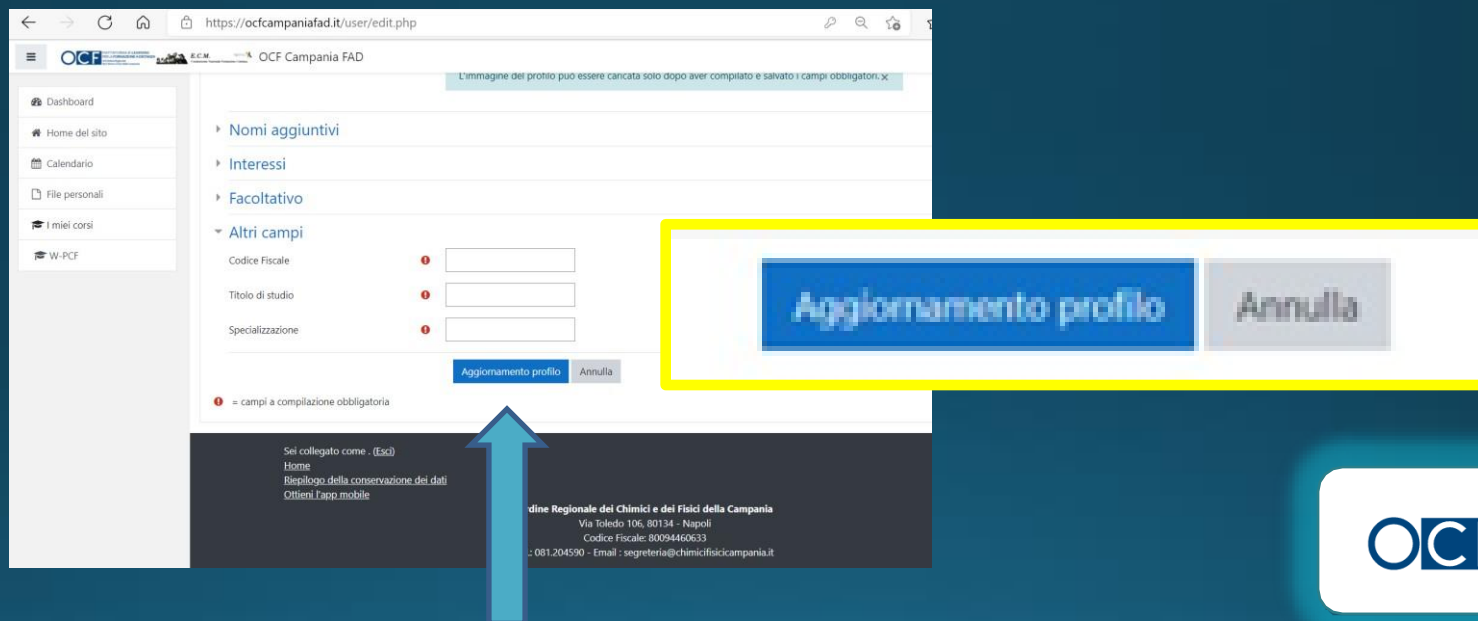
https://ocfcampaniafad.it/user/edit.php

OCF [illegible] E.C.M. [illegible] OCF Campania FAD

L'immagine del profilo può essere caricata solo dopo aver compilato e salvato i campi obbligatori. ×

Dashboard
Home del sito
Calendario
File personali
I miei corsi
W-PCF

Nomi aggiuntivi
Interessi
Facoltativo
Altri campi

Codice Fiscale
Titolo di studio
Specializzazione

Aggiornamento profilo
Annulla

= campi a compilazione obbligatoria

Aggiornamento profilo
Annulla

Sei collegato come . (Esci)
Home
Riepilogo della conservazione dei dati
Ottieni l'app mobile

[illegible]rdine Regionale dei Chimici e dei Fisici della Campania
Via Toledo 106, 80134 - Napoli
Codice Fiscale: 80094460633
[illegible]: 081.204590 - Email : segreteria@chimicifisicicampania.it

OC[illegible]